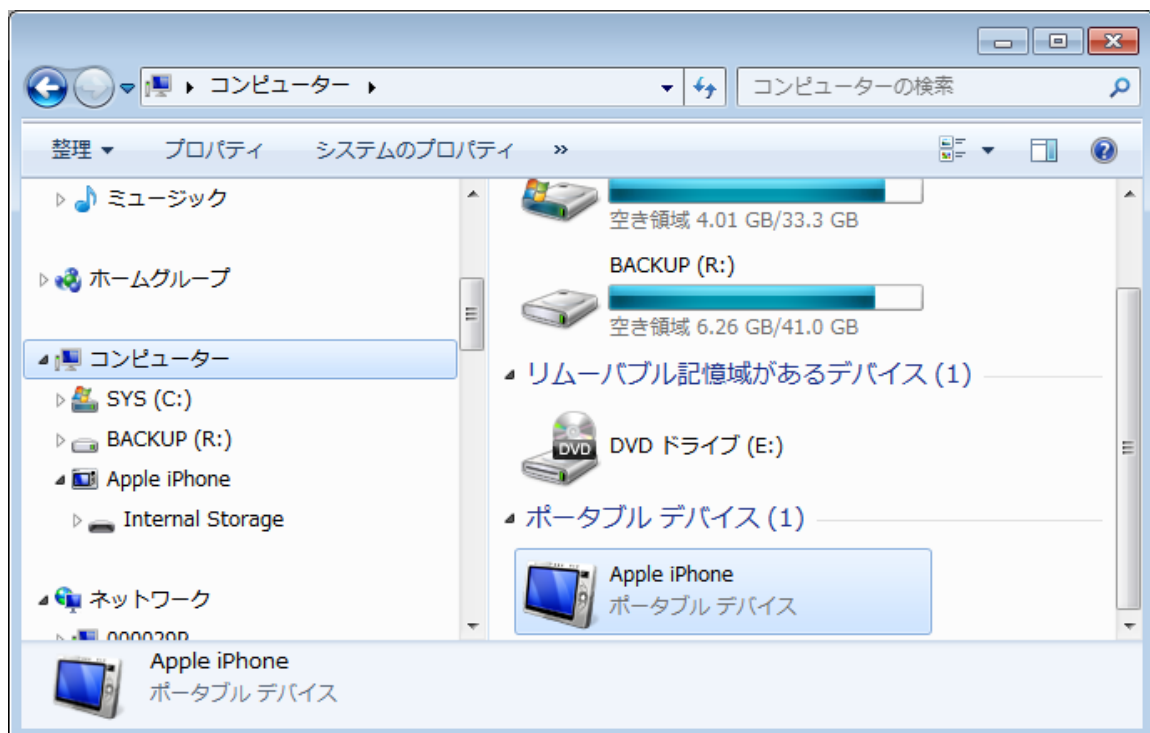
コンピューター ▸

コンピューターの検索

整理 ▾ プロパティ システムのプロパティ »

ミュージック

ホームグループ

コンピューター

SYS (C:)

BACKUP (R:)

Apple iPhone

Internal Storage

ネットワーク

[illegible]

空き領域 4.01 GB/33.3 GB

BACKUP (R:)

空き領域 6.26 GB/41.0 GB

リムーバブル記憶域があるデバイス (1)

DVD

DVD ドライブ (E:)

ポータブル デバイス (1)

Apple iPhone
ポータブル デバイス

Apple iPhone
ポータブル デバイス